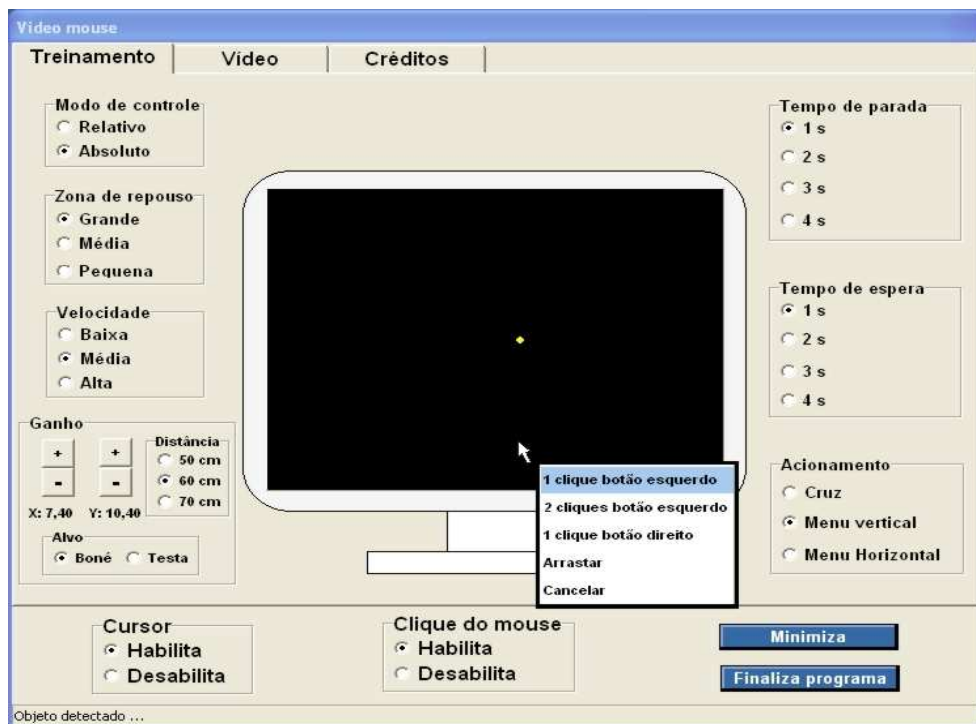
Video mouse

Treinamento | Vídeo | Créditos

Modo de controle
Relativo
Absoluto

Zona de repouso
Grande
Média
Pequena

Velocidade
Baixa
Média
Alta

Ganho
+ +
- -
X: 7,40 Y: 10,40
Distância
50 cm
60 cm
70 cm
Alvo
Boné Testa

Tempo de parada
1 s
2 s
3 s
4 s

Tempo de espera
1 s
2 s
3 s
4 s

Acionamento
Cruz
Menu vertical
Menu Horizontal

1 clique botão esquerdo
2 cliques botão esquerdo
1 clique botão direito
Arrastar
Cancelar

Cursor
Habilita
Desabilita

Clique do mouse
Habilita
Desabilita

Minimiza
Finaliza programa

Objeto detectado ...